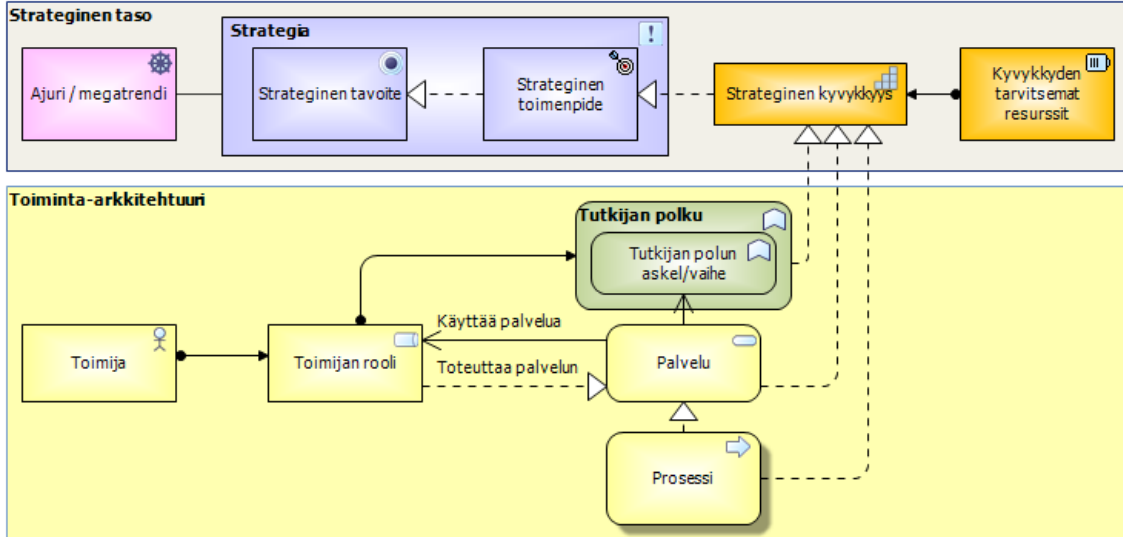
Strateginen taso

Strategia

Ajuri / megatrendi

Strateginen tavoite

Strateginen toimenpide

Strateginen kyvykkyys

Kyvykkyden tarvitsemat resurssit

Toiminta-arkkitehtuuri

Tutkijan polku

Tutkijan polun askel/vaihe

Käyttää palvelua

Toimija

Toimijan rooli

Toteuttaa palvelun

Palvelu

Prosessi